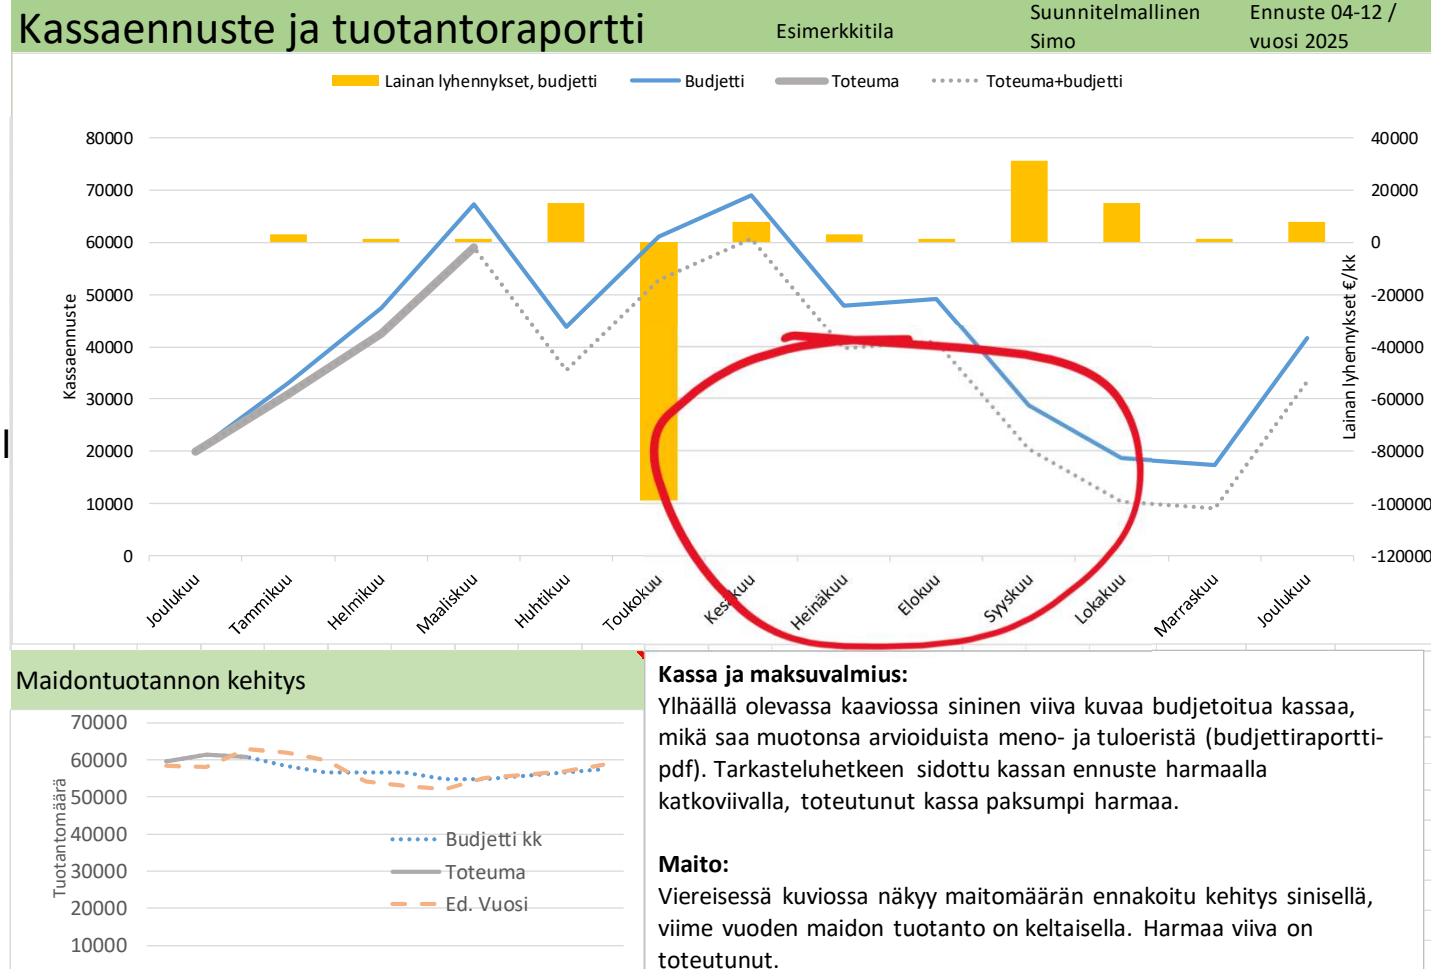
Kassaennuste ja tuotantoraportti Esimerkkitila Suunnitelmallinen Simo Ennuste 04-12 / vuosi 2025

Lainan lyhennykset, budjetti Budjetti Toteuma Toteuma+budjetti

80000
70000
60000
50000
40000
30000
20000
10000
0

Kassaennuste

40000
20000
0
-20000
-40000
-60000
-80000
-100000
-120000

Lainan lyhennykset €/kk

Joulukuu Tammikuu Helmikuu Maaliskuu Huhtikuu Toukokuu Kesäkuu Heinäkuu Elokuu Syyskuu Lokakuu Marraskuu Joulukuu

Maidontuotannon kehitys

70000
60000
50000
40000
30000
20000
10000

Tuotantomäärä

Budjetti kk
Toteuma
Ed. Vuosi

Kassa ja maksuvalmius:
Ylhäällä olevassa kaaviossa sininen viiva kuvaa budjetoitua kassaa, mikä saa muotonsa arvioiduista meno- ja tuloeristä (budjettiraportti-pdf). Tarkasteluhetkeen sidottu kassan ennuste harmaalla katkoviivalla, toteutunut kassa paksumpi harmaa.

Maito:
Viereisessä kuviossa näkyy maitomäärän ennakoitu kehitys sinisellä, viime vuoden maidon tuotanto on keltaisella. Harmaa viiva on toteutunut.